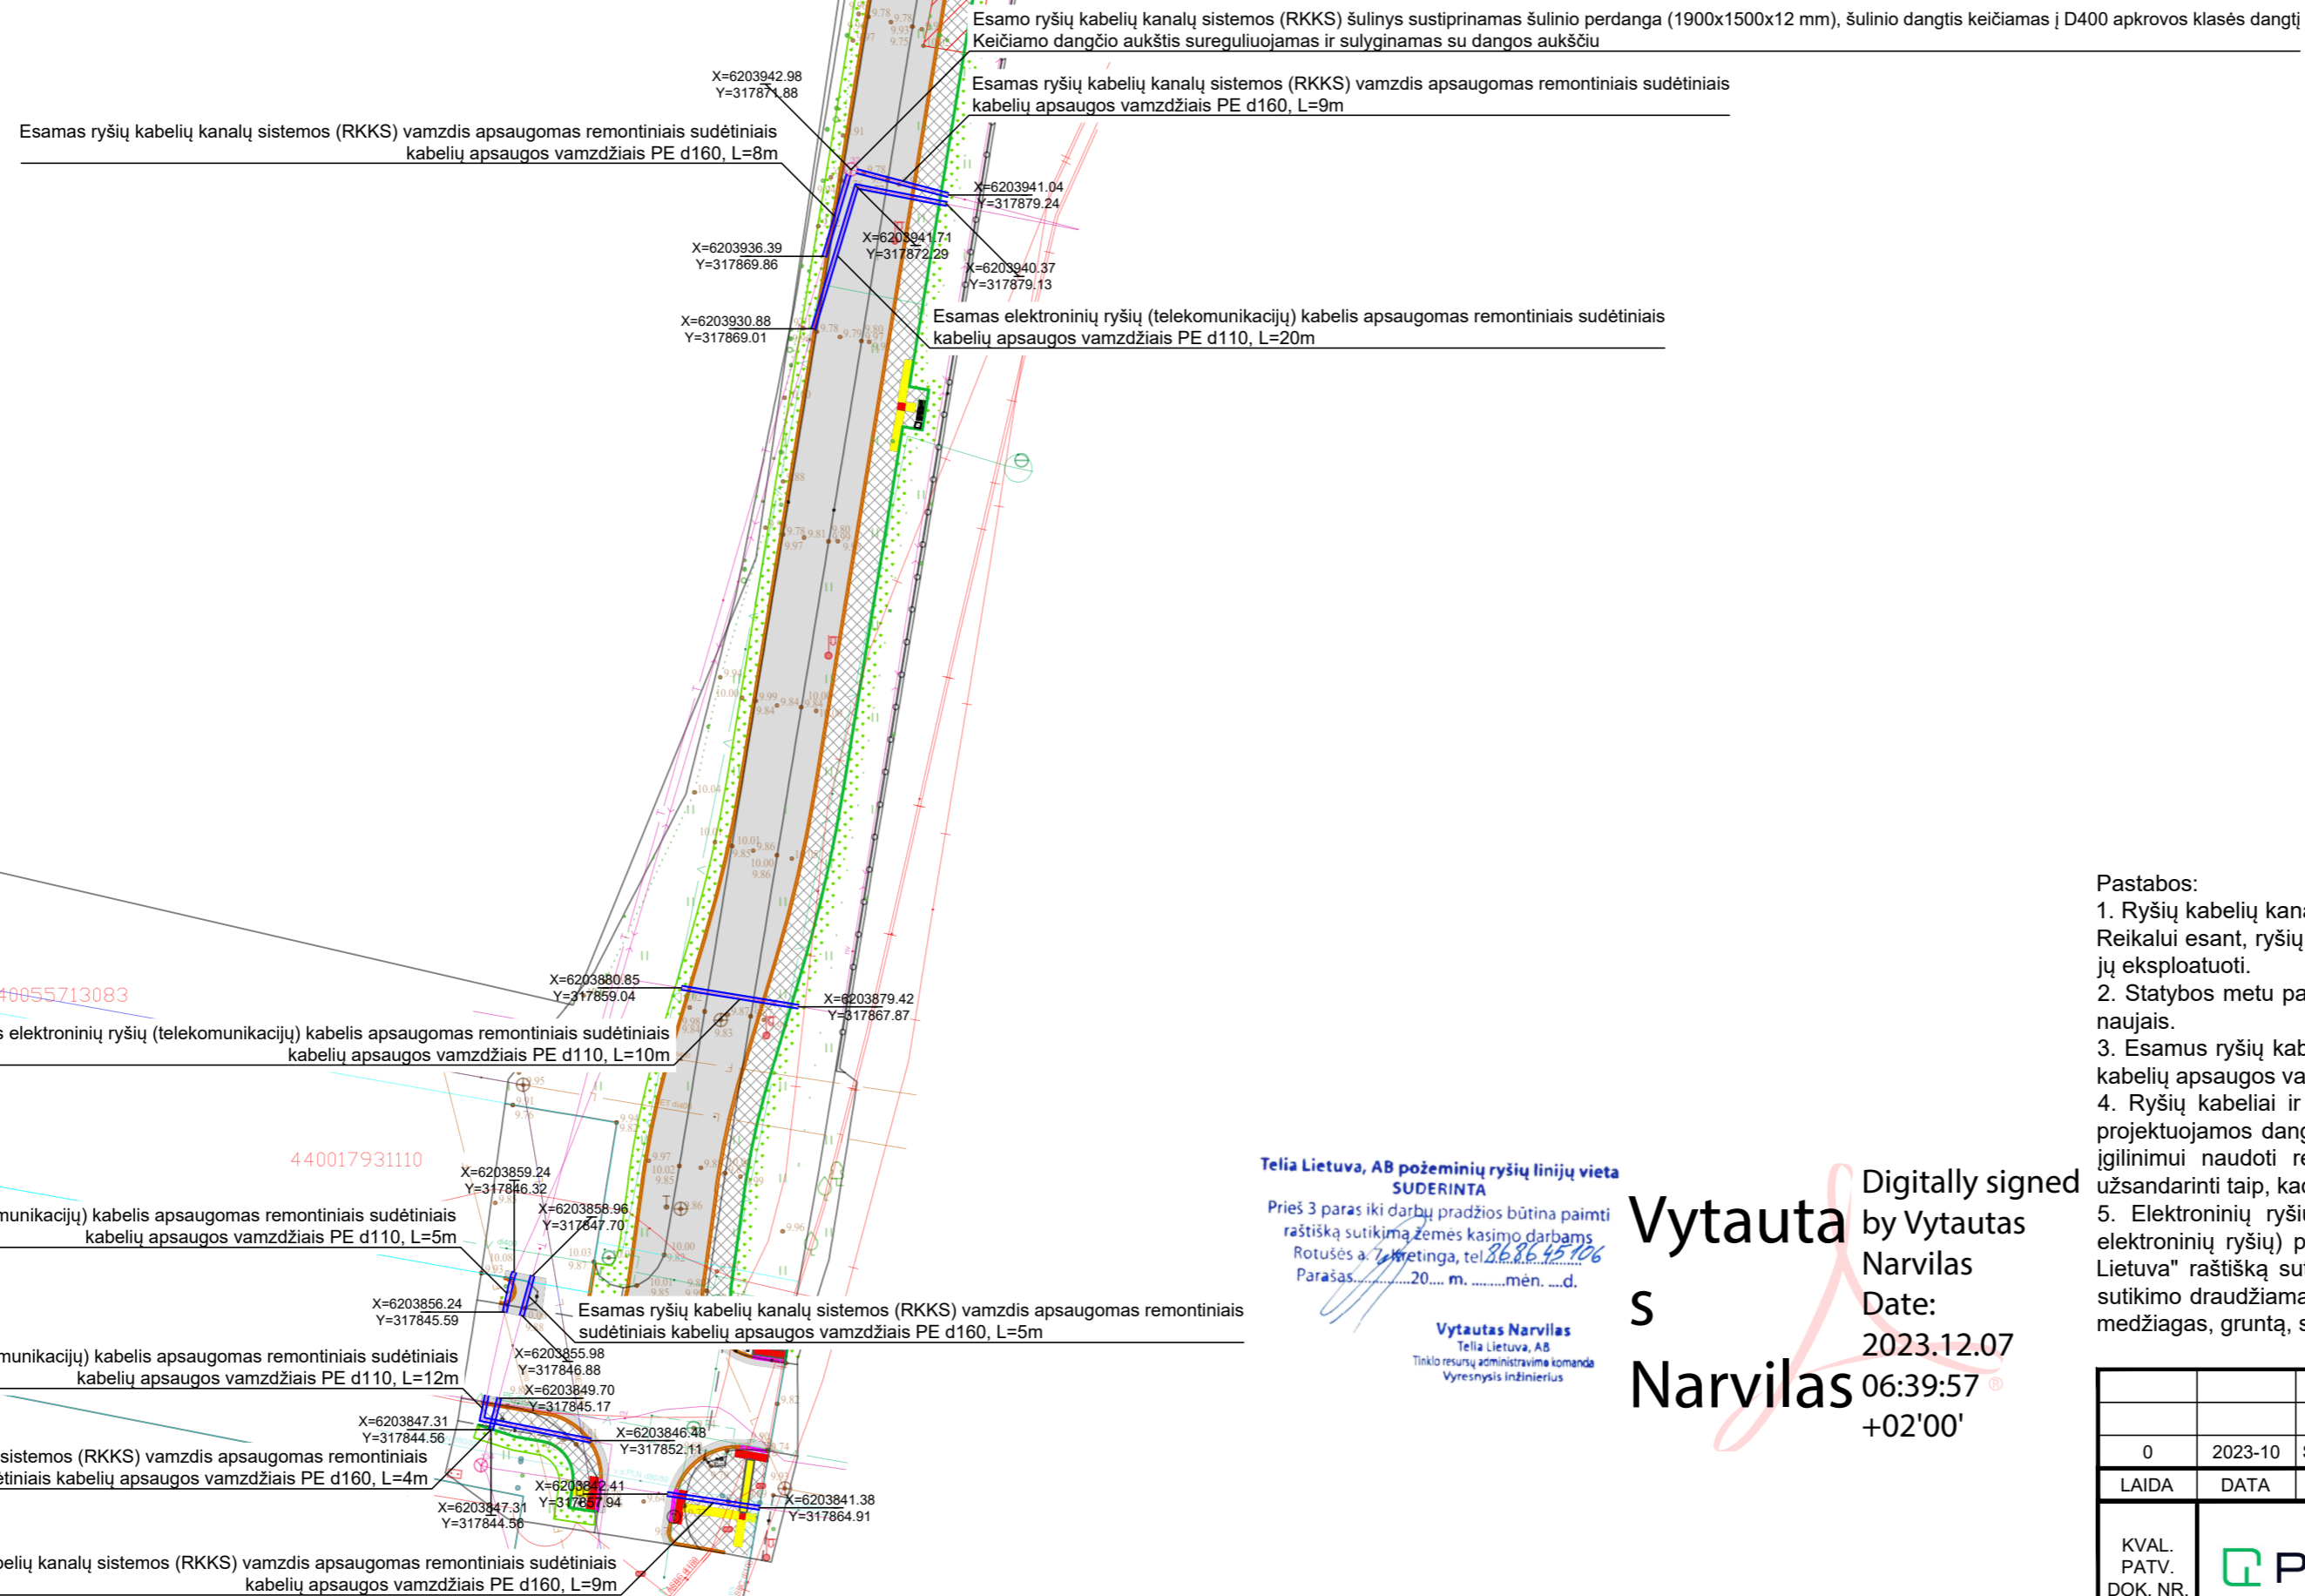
Esamo ryšių kabelių kanalų sistemos (RKKS) šulinys sustiprinamas šulinio perdanga (1900x1500x12 mm), šulinio dangtis keičiamas į D400 apkrovos klasės dangtį
Keičiamo dangčio aukštis sureguliuojamas ir sulyginamas su dangos aukščiu

Esamas ryšių kabelių kanalų sistemos (RKKS) vamzdis apsaugomas remontiniais sudėtiniais kabelių apsaugos vamzdžiais PE d160, L=9m

X=6203942.98
Y=317871.88

Esamas ryšių kabelių kanalų sistemos (RKKS) vamzdis apsaugomas remontiniais sudėtiniais kabelių apsaugos vamzdžiais PE d160, L=8m

X=6203941.04
Y=317879.24

X=6203936.39
Y=317869.86

X=6203941.71
Y=317872.29

X=6203940.37
Y=317879.13

X=6203930.88
Y=317869.01

Esamas elektroninių ryšių (telekomunikacijų) kabelis apsaugomas remontiniais sudėtiniais kabelių apsaugos vamzdžiais PE d110, L=20m

X=6203880.85
Y=317859.04

X=6203879.42
Y=317867.87

40055713083

s elektroninių ryšių (telekomunikacijų) kabelis apsaugomas remontiniais sudėtiniais kabelių apsaugos vamzdžiais PE d110, L=10m

440017931110

X=6203859.24
Y=317846.32

X=6203858.96
Y=317847.70

munikacijų) kabelis apsaugomas remontiniais sudėtiniais kabelių apsaugos vamzdžiais PE d110, L=5m

X=6203856.24
Y=317845.59

Esamas ryšių kabelių kanalų sistemos (RKKS) vamzdis apsaugomas remontiniais sudėtiniais kabelių apsaugos vamzdžiais PE d160, L=5m

X=6203855.98
Y=317846.88

munikacijų) kabelis apsaugomas remontiniais sudėtiniais kabelių apsaugos vamzdžiais PE d110, L=12m

X=6203849.70
Y=317845.17

X=6203847.31
Y=317844.56

X=6203846.48
Y=317852.11

sistemos (RKKS) vamzdis apsaugomas remontiniais
ėtiniais kabelių apsaugos vamzdžiais PE d160, L=4m

X=6203842.41
Y=317857.94

X=6203841.38
Y=317864.91

X=6203847.31
Y=317844.56

elių kanalų sistemos (RKKS) vamzdis apsaugomas remontiniais sudėtiniais kabelių apsaugos vamzdžiais PE d160, L=9m

Telia Lietuva, AB požeminių ryšių linijų vieta
SUDERINTA
Prieš 3 paras iki darbų pradžios būtina paimti raštišką sutikimą žemės kasimo darbams
Rotušės a. 7, Kretinga, tel. 868645106
Parašas..........20.... m. .........mėn. ....d.

Vytautas Narvilas
Telia Lietuva, AB
Tinklo resursų administravimo komanda
Vyresnysis inžinierius

Vytautas Narvilas
Digitally signed by Vytautas Narvilas
Date: 2023.12.07 06:39:57 +02'00'

Pastabos:
1. Ryšių kabelių kan
Reikalui esant, ryšių
jų eksploatuoti.
2. Statybos metu pa
naujais.
3. Esamus ryšių kab
kabelių apsaugos va
4. Ryšių kabeliai ir
projektuojamos dang
įgilinimui naudoti re
užsandarinti taip, kad
5. Elektroninių ryši
elektroninių ryšių) p
Lietuva" raštišką su
sutikimo draudžiama
medžiagas, gruntą, s

| | |
|---|---|
| | |
| 0 | 2023-10 |
| LAIDA | DATA |

KVAL.
PATV.
DOK. NR.